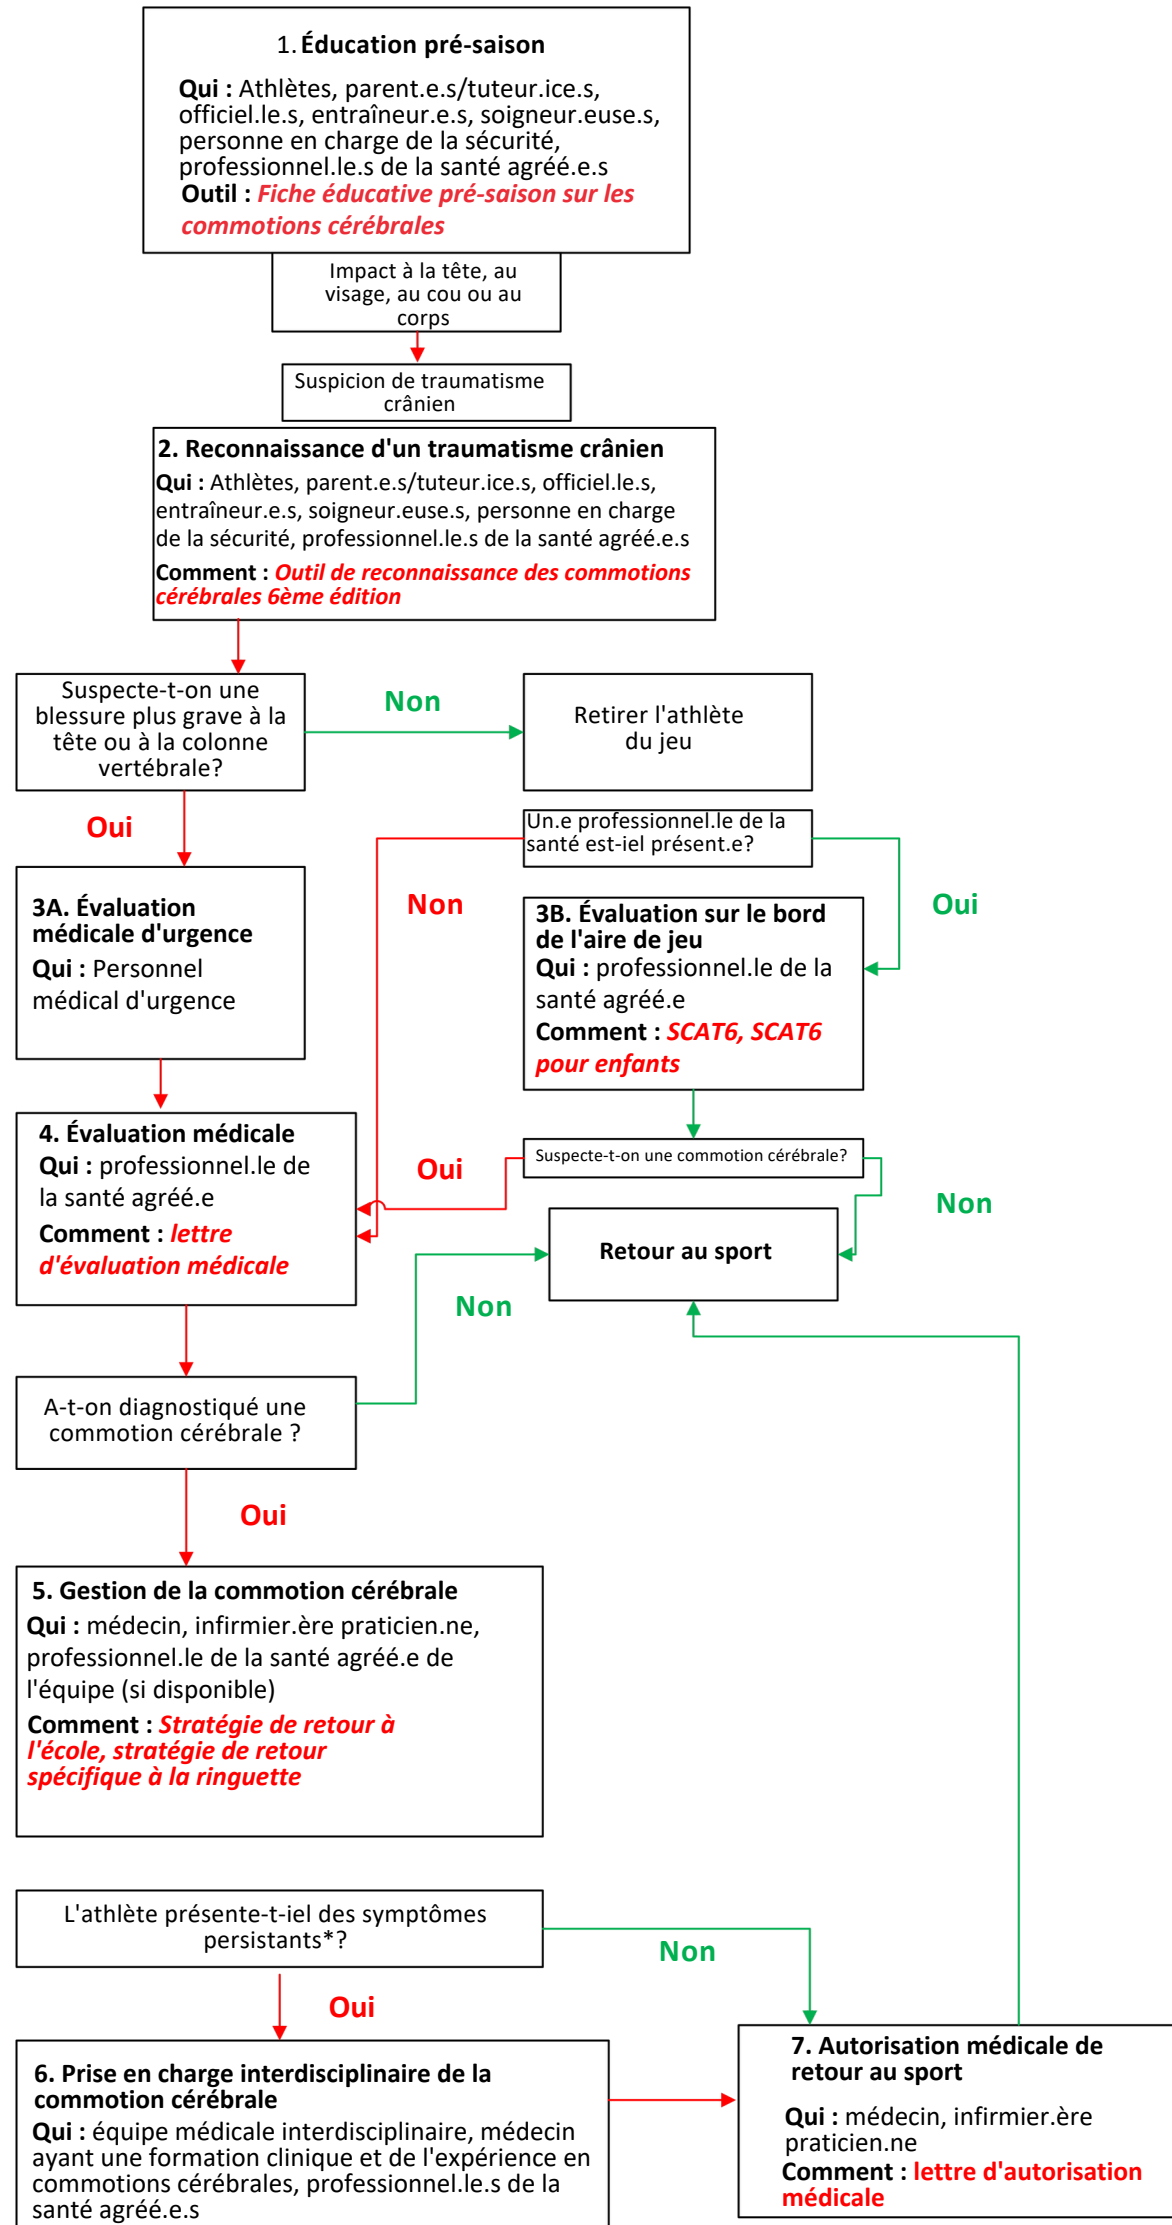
1. Éducation pré-saison

Qui : Athlètes, parent.e.s/tuteur.ice.s, officiel.le.s, entraîneur.e.s, soigneur.euse.s, personne en charge de la sécurité, professionnel.le.s de la santé agréé.e.s
Outil : Fiche éducative pré-saison sur les commotions cérébrales

Impact à la tête, au visage, au cou ou au corps

Suspicion de traumatisme crânien

2. Reconnaissance d'un traumatisme crânien
Qui : Athlètes, parent.e.s/tuteur.ice.s, officiel.le.s, entraîneur.e.s, soigneur.euse.s, personne en charge de la sécurité, professionnel.le.s de la santé agréé.e.s
Comment : Outil de reconnaissance des commotions cérébrales 6ème édition

Suspecte-t-on une blessure plus grave à la tête ou à la colonne vertébrale?

Non

Retirer l'athlète du jeu

Oui

Un.e professionnel.le de la santé est-iel présent.e?

Non

Oui

3A. Évaluation médicale d'urgence
Qui : Personnel médical d'urgence

3B. Évaluation sur le bord de l'aire de jeu
Qui : professionnel.le de la santé agréé.e
Comment : SCAT6, SCAT6 pour enfants

4. Évaluation médicale
Qui : professionnel.le de la santé agréé.e
Comment : lettre d'évaluation médicale

Oui

Suspecte-t-on une commotion cérébrale?

Non

Retour au sport

Non

A-t-on diagnostiqué une commotion cérébrale ?

Oui

5. Gestion de la commotion cérébrale
Qui : médecin, infirmier.ère praticien.ne, professionnel.le de la santé agréé.e de l'équipe (si disponible)
Comment : Stratégie de retour à l'école, stratégie de retour spécifique à la ringuette

L'athlète présente-t-iel des symptômes persistants*?

Non

Oui

6. Prise en charge interdisciplinaire de la commotion cérébrale
Qui : équipe médicale interdisciplinaire, médecin ayant une formation clinique et de l'expérience en commotions cérébrales, professionnel.le.s de la santé agréé.e.s

7. Autorisation médicale de retour au sport
Qui : médecin, infirmier.ère praticien.ne
Comment : lettre d'autorisation médicale